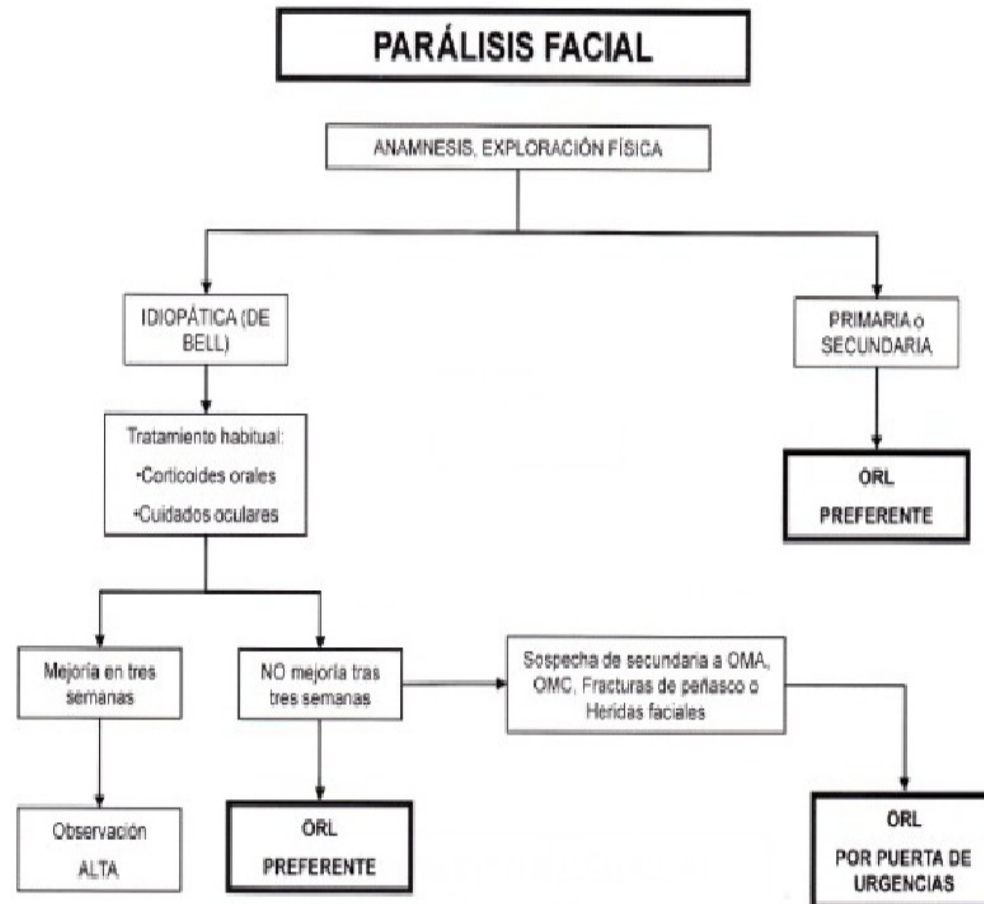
PARÁLISIS FACIAL

ANAMNESIS, EXPLORACIÓN FÍSICA

IDIOPÁTICA (DE BELL)

PRIMARIA o SECUNDARIA

Tratamiento habitual:
•Corticoides orales
•Cuidados oculares

ORL
PREFERENTE

Mejoría en tres semanas

NO mejoría tras tres semanas

Sospecha de secundaria a OMA, OMC, Fracturas de peñasco o Heridas faciales

Observación
ALTA

ORL
PREFERENTE

ORL
POR PUERTA DE URGENCIAS